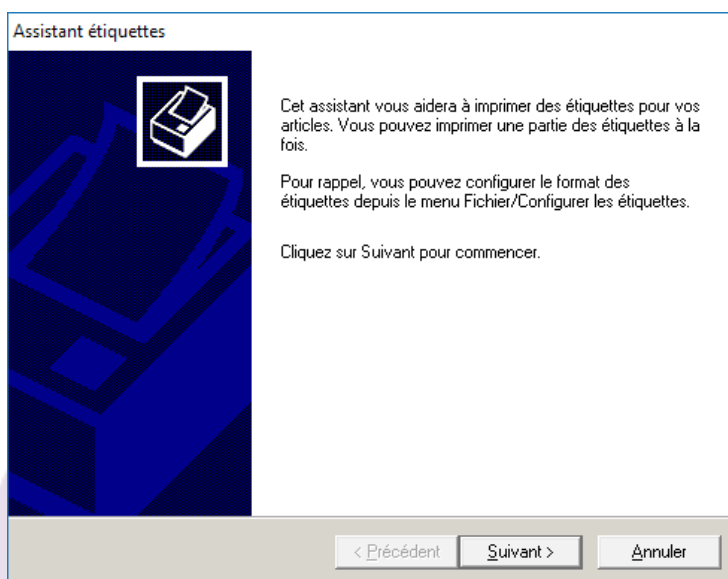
Assistant étiquettes

Cet assistant vous aidera à imprimer des étiquettes pour vos articles. Vous pouvez imprimer une partie des étiquettes à la fois.

Pour rappel, vous pouvez configurer le format des étiquettes depuis le menu Fichier/Configurer les étiquettes.

Cliquez sur Suivant pour commencer.

< Précédent | Suivant > | Annuler